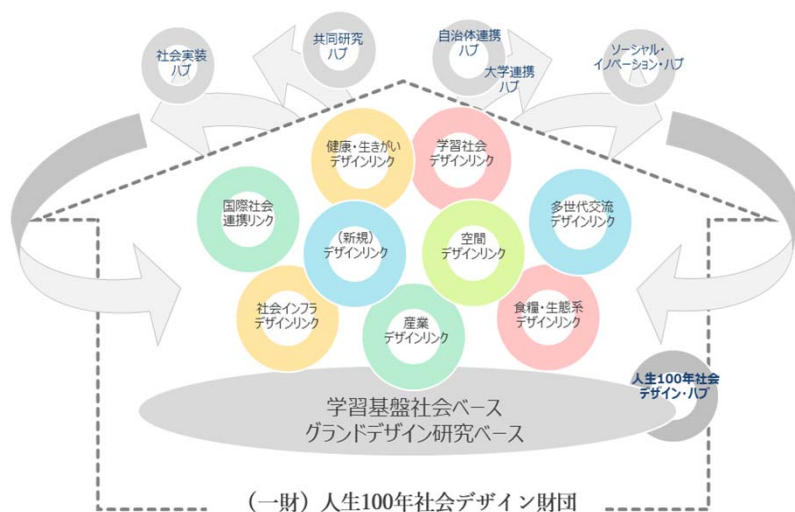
社会実装
ハブ

共同研究
ハブ

自治体連携
ハブ

大学連携
ハブ

ソーシャル・
イノベーション・ハブ

健康・生きがい
デザインリンク

学習社会
デザインリンク

国際社会
連携リンク

多世代交流
デザインリンク

(新規)
デザインリンク

空間
デザインリンク

社会インフラ
デザインリンク

産業
デザインリンク

食糧・生態系
デザインリンク

人生100年社会
デザイン・ハブ

学習基盤社会ベース
グランドデザイン研究ベース

(一財) 人生100年社会デザイン財団